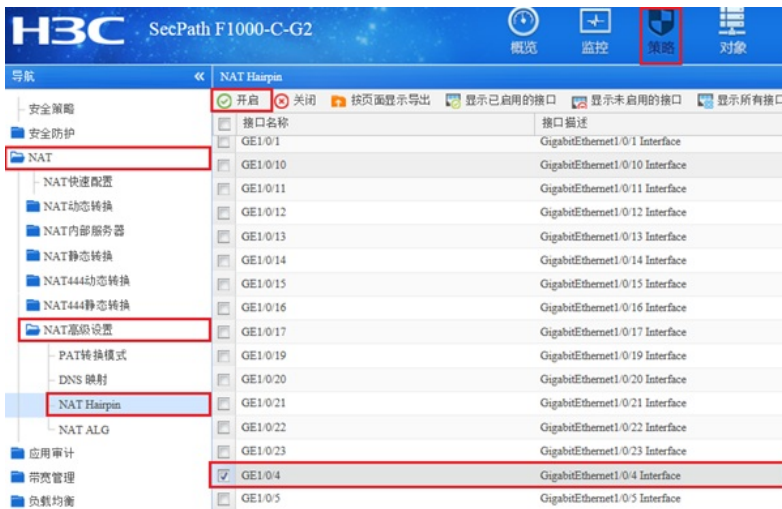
H3C SecPath F1000-C-G2

概览 监控 策略 对象

导航 «

安全策略
安全防护
NAT
NAT快速配置
NAT动态转换
NAT内部服务器
NAT静态转换
NAT444动态转换
NAT444静态转换
NAT高级设置
PAT转换模式
DNS 映射
NAT Hairpin
NAT ALG
应用审计
带宽管理
负载均衡

NAT Hairpin

开启 关闭 按页面显示导出 显示已启用的接口 显示未启用的接口 显示所有接口

| | 接口名称 | 接口描述 |
|---|---|---|
| | GE1/0/1 | GigabitEthernet1/0/1 Interface |
| | GE1/0/10 | GigabitEthernet1/0/10 Interface |
| | GE1/0/11 | GigabitEthernet1/0/11 Interface |
| | GE1/0/12 | GigabitEthernet1/0/12 Interface |
| | GE1/0/13 | GigabitEthernet1/0/13 Interface |
| | GE1/0/14 | GigabitEthernet1/0/14 Interface |
| | GE1/0/15 | GigabitEthernet1/0/15 Interface |
| | GE1/0/16 | GigabitEthernet1/0/16 Interface |
| | GE1/0/17 | GigabitEthernet1/0/17 Interface |
| | GE1/0/19 | GigabitEthernet1/0/19 Interface |
| | GE1/0/20 | GigabitEthernet1/0/20 Interface |
| | GE1/0/21 | GigabitEthernet1/0/21 Interface |
| | GE1/0/22 | GigabitEthernet1/0/22 Interface |
| | GE1/0/23 | GigabitEthernet1/0/23 Interface |
| ☑ | GE1/0/4 | GigabitEthernet1/0/4 Interface |
| | GE1/0/5 | GigabitEthernet1/0/5 Interface |